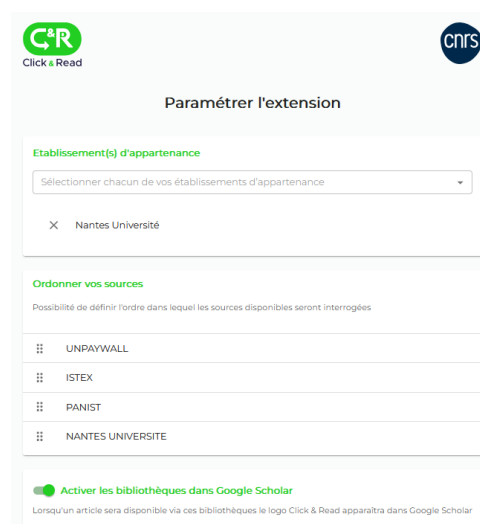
C&R
Click & Read

cnrs

Paramétrer l'extension

Etablissement(s) d'appartenance

Sélectionner chacun de vos établissements d'appartenance

× Nantes Université

Ordonner vos sources

Possibilité de définir l'ordre dans lequel les sources disponibles seront interrogées

UNPAYWALL

ISTEX

PANIST

NANTES UNIVERSITE

Activer les bibliothèques dans Google Scholar

Lorsqu'un article sera disponible via ces bibliothèques le logo Click & Read apparaîtra dans Google Scholar